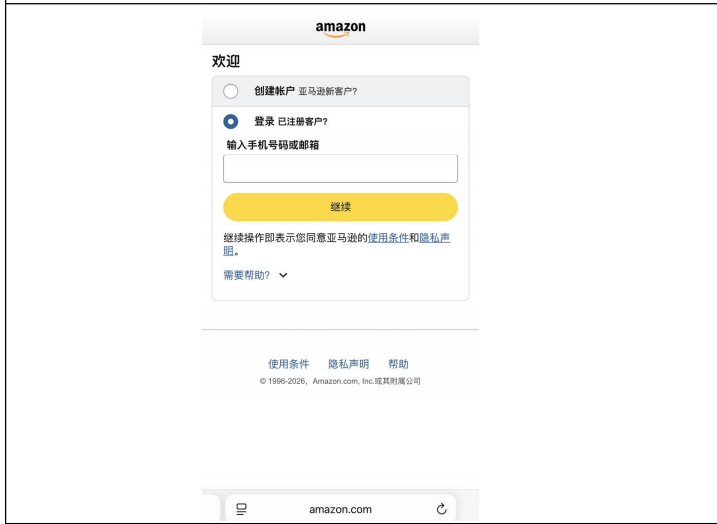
amazon

欢迎

创建帐户 亚马逊新客户?

登录 已注册客户?

输入手机号码或邮箱

继续

继续操作即表示您同意亚马逊的使用条件和隐私声明。

需要帮助?

使用条件 隐私声明 帮助

© 1996-2026, Amazon.com, Inc.或其附属公司

amazon.com